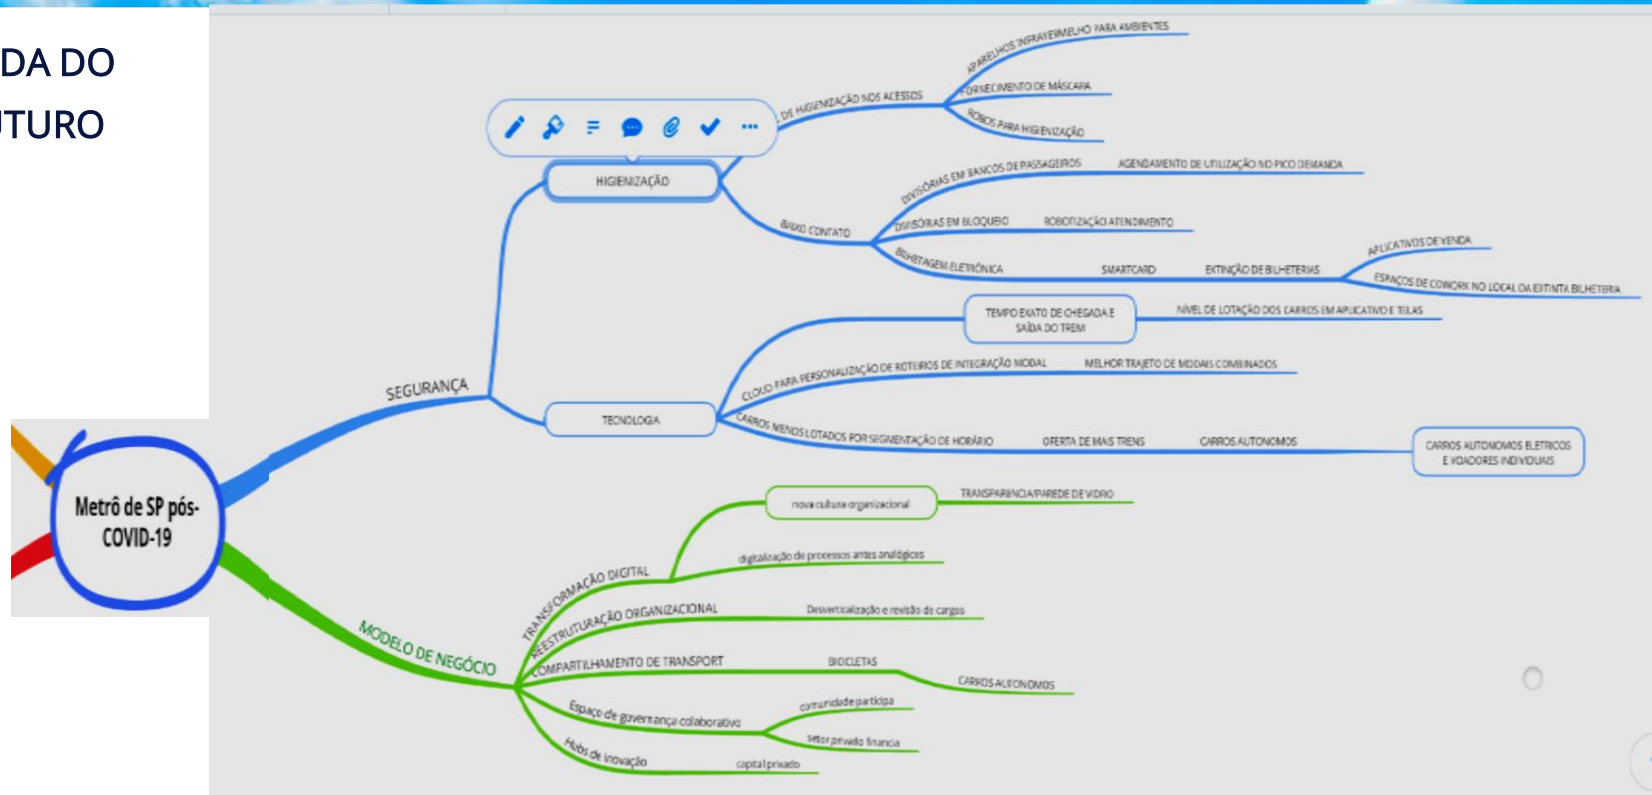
DA DO
TURO

Metrô de SP pós-COVID-19

SEGURANÇA

HIGIENIZAÇÃO

DE HIGIENIZAÇÃO NOS ACESSOS

APARELHOS INFRAVERMELHO PARA AMBIENTES

FORNECIMENTO DE MÁSCARA

ROBOS PARA HIGIENIZAÇÃO

BAIXO CONTATO

DIVISÓRIAS EM BANCOS DE PASSAGEIROS

AGENDAMENTO DE UTILIZAÇÃO NO PICO DEMANDA

DIVISÓRIAS EM BLOQUEIO

ROBOTIZAÇÃO ATENDIMENTO

BILHETAGEM ELETRÔNICA

SMARTCARD

EXTINÇÃO DE BILHETERIAS

APLICATIVOS DE VENDA

ESPAÇOS DE COWORK NO LOCAL DA EXTINTA BILHETERIA

TECNOLOGIA

TEMPO EXATO DE CHEGADA E SAÍDA DO TREM

NÍVEL DE LOTAÇÃO DOS CARROS EM APLICATIVO E TELAS

CLOUD PARA PERSONALIZAÇÃO DE ROTEIROS DE INTEGRAÇÃO MODAL

MELHOR TRAJETO DE MODAIS COMBINADOS

CARROS MENOS LOTADOS POR SEGMENTAÇÃO DE HORÁRIO

OFERTA DE MAIS TRENS

CARROS AUTONOMOS

CARROS AUTONOMOS ELETRICOS E VOADORES INDIVIDUAIS

MODELO DE NEGÓCIO

TRANSFORMAÇÃO DIGITAL

nova cultura organizacional

TRANSPARENCIA/PAREDE DE VIDRO

digitalização de processos antes analógicos

REESTRUTURAÇÃO ORGANIZACIONAL

Desverticalização e revisão de cargos

COMPARTILHAMENTO DE TRANSPORT

BICICLETAS

CARROS AUTONOMOS

Espaço de governança colaborativo

comunidade participa

setor privado financia

Hubs de inovação

capital privado